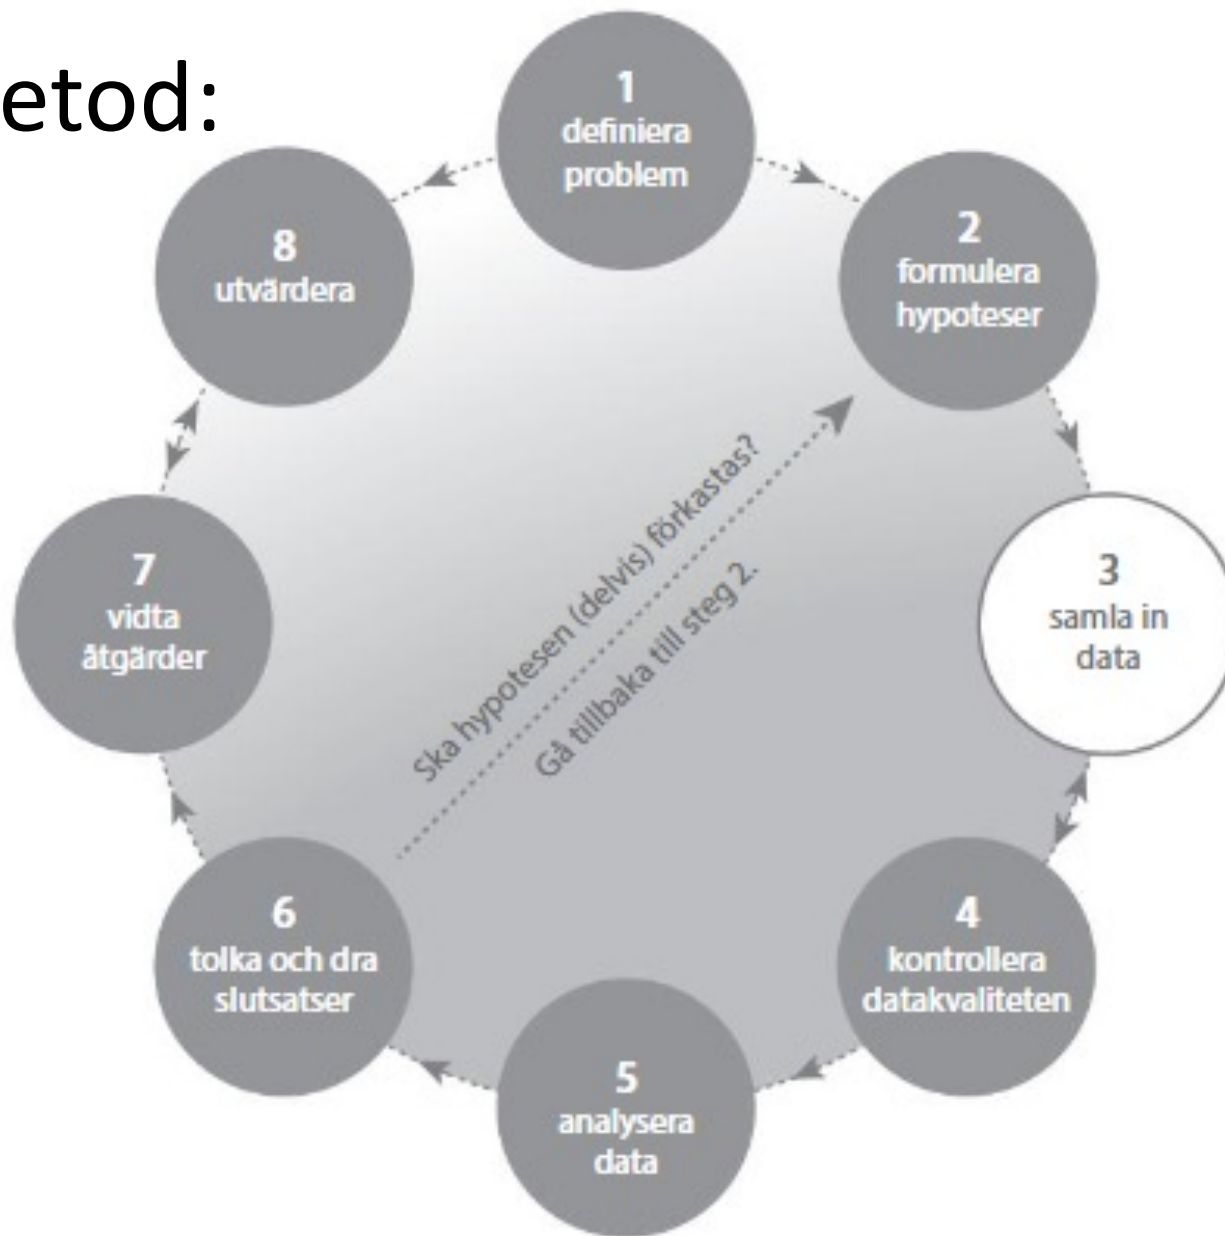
etod:

1
definiera
problem

2
formulera
hypoteser

3
samla in
data

4
kontrollera
datakvaliteten

5
analysera
data

6
tolka och dra
slutsatser

7
vidta
åtgärder

8
utvärdera

Ska hypotesen (delvis) förkastas?
Gå tillbaka till steg 2.